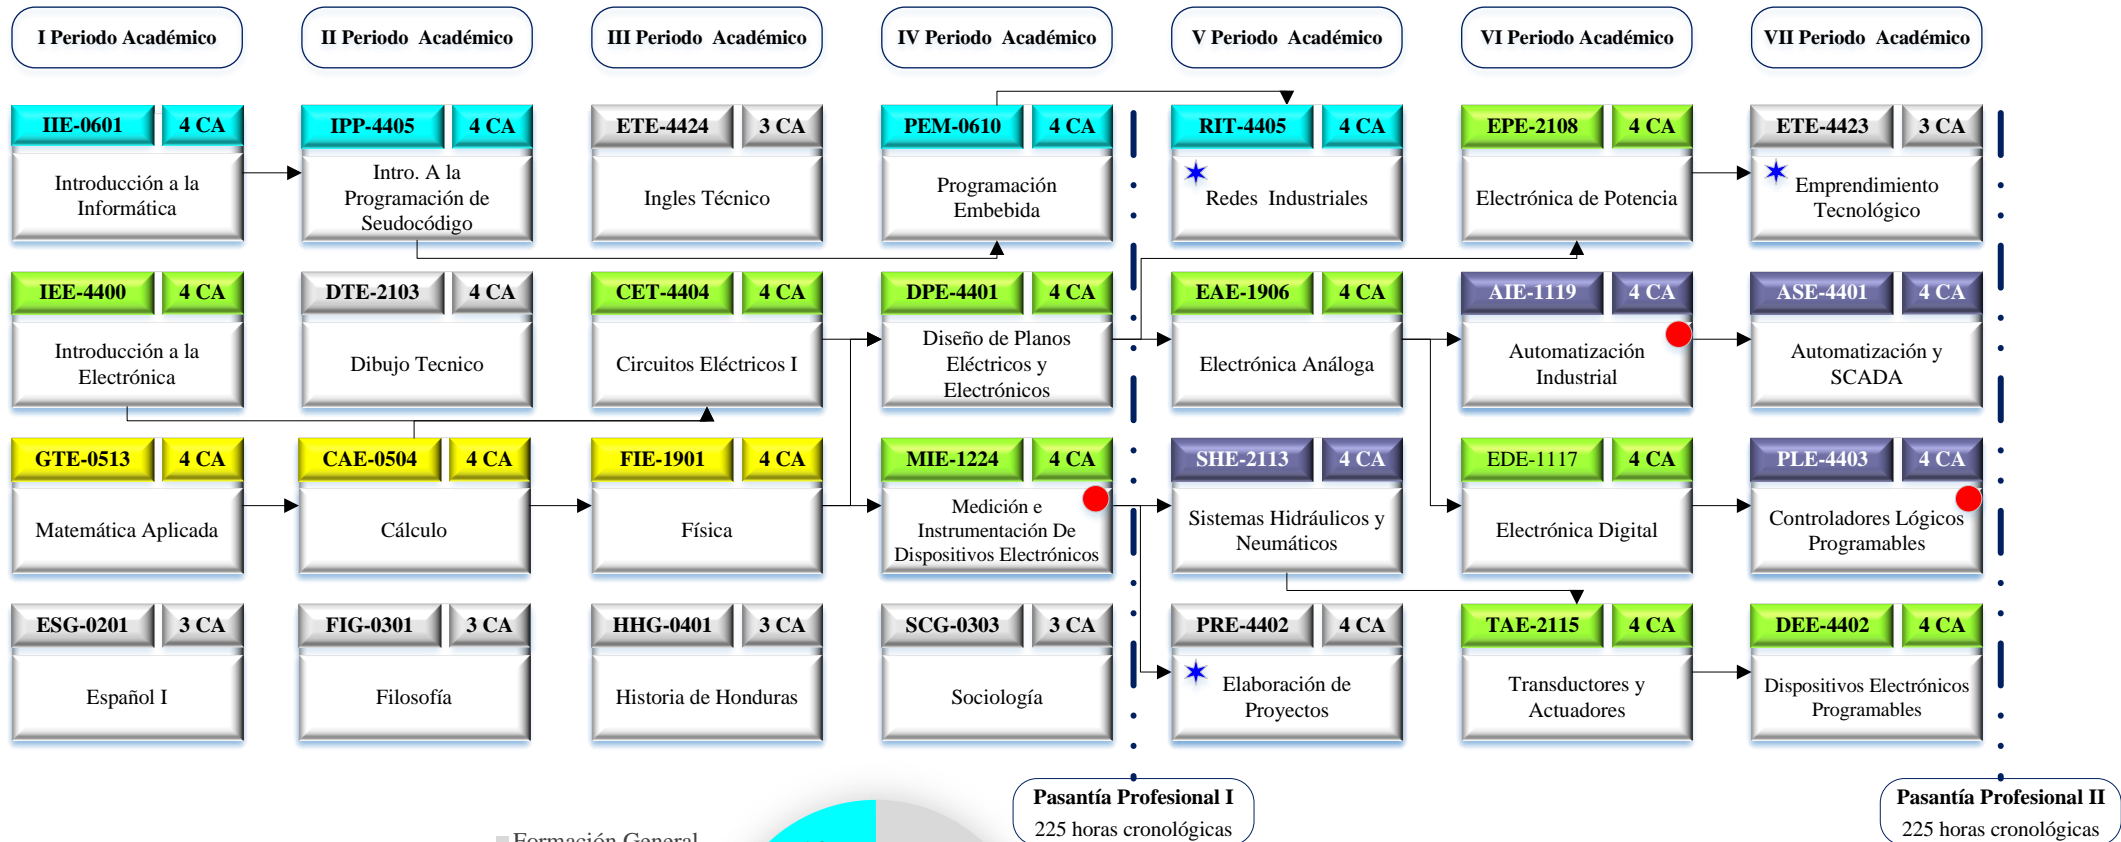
I Periodo Académico

II Periodo Académico

III Periodo Académico

IV Periodo Académico

V Periodo Académico

VI Periodo Académico

VII Periodo Académico

IIE-0601 4 CA
Introducción a la Informática

IEE-4400 4 CA
Introducción a la Electrónica

GTE-0513 4 CA
Matemática Aplicada

ESG-0201 3 CA
Español I

IPP-4405 4 CA
Intro. A la Programación de Seudocódigo

DTE-2103 4 CA
Dibujo Tecnico

CAE-0504 4 CA
Cálculo

FIG-0301 3 CA
Filosofía

ETE-4424 3 CA
Ingles Técnico

CET-4404 4 CA
Circuitos Eléctricos I

FIE-1901 4 CA
Física

HHG-0401 3 CA
Historia de Honduras

PEM-0610 4 CA
Programación Embebida

DPE-4401 4 CA
Diseño de Planos Eléctricos y Electrónicos

MIE-1224 4 CA
Medición e Instrumentación De Dispositivos Electrónicos

SCG-0303 3 CA
Sociología

RIT-4405 4 CA
Redes Industriales

EAE-1906 4 CA
Electrónica Análoga

SHE-2113 4 CA
Sistemas Hidráulicos y Neumáticos

PRE-4402 4 CA
Elaboración de Proyectos

EPE-2108 4 CA
Electrónica de Potencia

AIE-1119 4 CA
Automatización Industrial

EDE-1117 4 CA
Electrónica Digital

TAE-2115 4 CA
Transductores y Actuadores

ETE-4423 3 CA
Emprendimiento Tecnológico

ASE-4401 4 CA
Automatización y SCADA

PLE-4403 4 CA
Controladores Lógicos Programables

DEE-4402 4 CA
Dispositivos Electrónicos Programables

Pasantía Profesional I
225 horas cronológicas

Formación General

Pasantía Profesional II
225 horas cronológicas